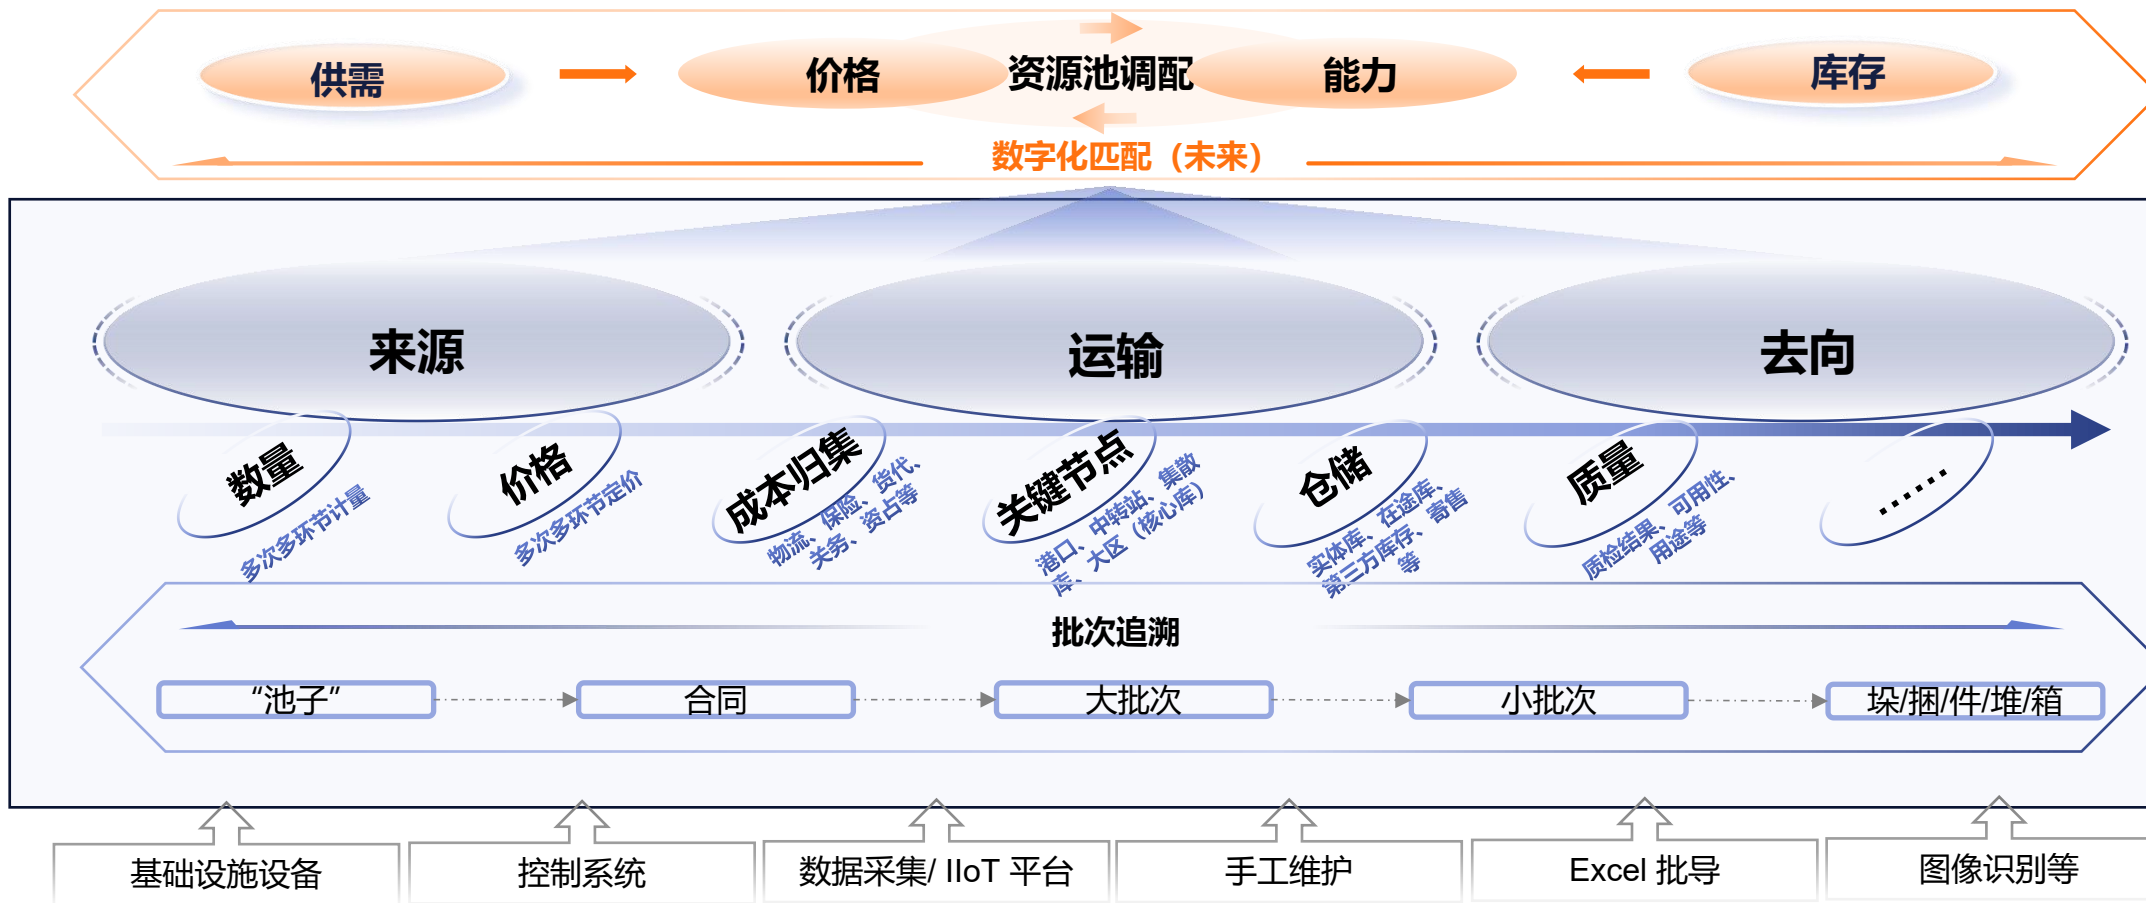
供需

价格

资源池调配

能力

库存

数字化匹配（未来）

来源

运输

去向

数量
多次多环节计量

价格
多次多环节定价

成本归集
物流、保险、货代、关务、资占等

关键节点
港口、中转站、集散库、大区（核心库）

仓储
实体库、在途库、第三方库存、寄售等

质量
质检结果、可用性、用途等

……

批次追溯

“池子”

合同

大批次

小批次

垛/捆/件/堆/箱

基础设施设备

控制系统

数据采集/ IIoT 平台

手工维护

Excel 批导

图像识别等